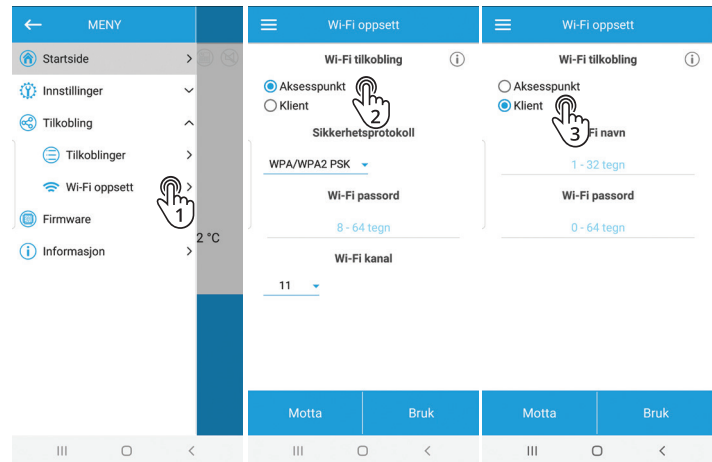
MENY

Startside

Innstillinger

Tilkobling

Tilkoblinger

Wi-Fi oppsett

1

Firmware

Informasjon

2 °C

Wi-Fi oppsett

Wi-Fi tilkobling

Aksesspunkt

Klient

2

Sikkerhetsprotokoll

WPA/WPA2 PSK

Wi-Fi passord

8 - 64 tegn

Wi-Fi kanal

11

Motta

Bruk

Wi-Fi oppsett

Wi-Fi tilkobling

Aksesspunkt

Klient

3

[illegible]Fi navn

1 - 32 tegn

Wi-Fi passord

0 - 64 tegn

Motta

Bruk